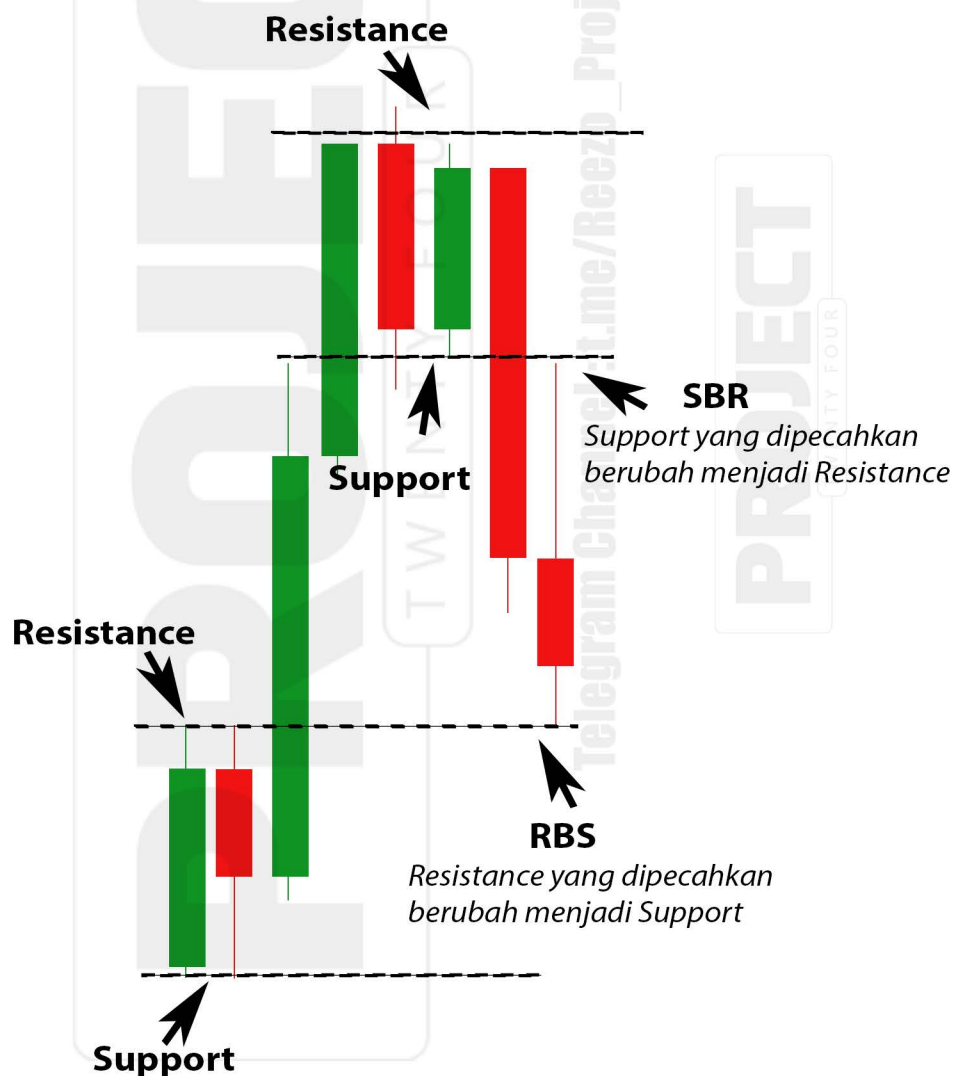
Resistance

Support

SBR
Support yang dipecahkan berubah menjadi Resistance

Resistance

RBS
Resistance yang dipecahkan berubah menjadi Support

Support

PROJECT TWENTY FOUR

Telegram Channel: t.me/Reezo_Project

PROJECT TWENTY FOUR